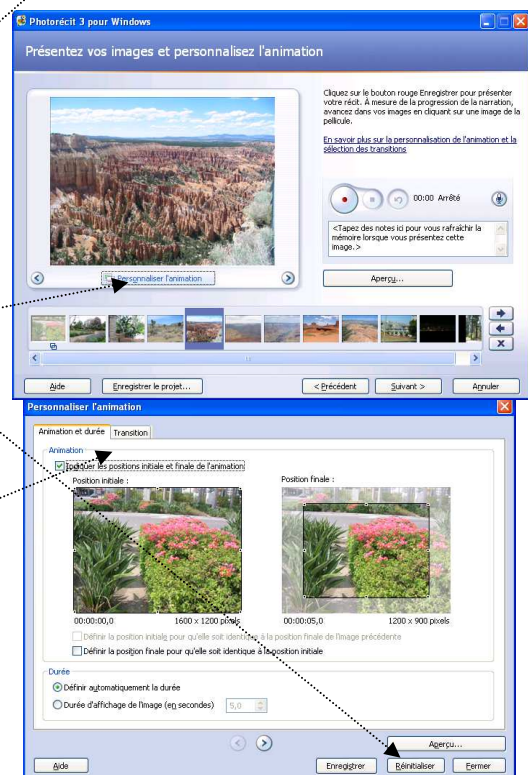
Photorécit 3 pour Windows

Présentez vos images et personnalisez l'animation

Cliquez sur le bouton rouge Enregistrer pour présenter votre récit. À mesure de la progression de la narration, avancez dans vos images en cliquant sur une image de la pellicule.

En savoir plus sur la personnalisation de l'animation et la sélection des transitions

00:00 Arrêté

<Tapez des notes ici pour vous rafraîchir la mémoire lorsque vous présentez cette image.>

Aperçu...

Personnaliser l'animation

Aide
Enregistrer le projet...
< Précédent
Suivant >
Annuler

Personnaliser l'animation

Animation et durée
Transition

Animation
Indiquer les positions initiale et finale de l'animation
Position initiale :
Position finale :
00:00:00,0
1600 x 1200 pixels
00:00:05,0
1200 x 900 pixels
Définir la position initiale pour qu'elle soit identique à la position finale de l'image précédente
Définir la position finale pour qu'elle soit identique à la position initiale

Durée
Définir automatiquement la durée
Durée d'affichage de l'image (en secondes)
5,0

Aperçu...

Aide
Enregistrer
Réinitialiser
Fermer